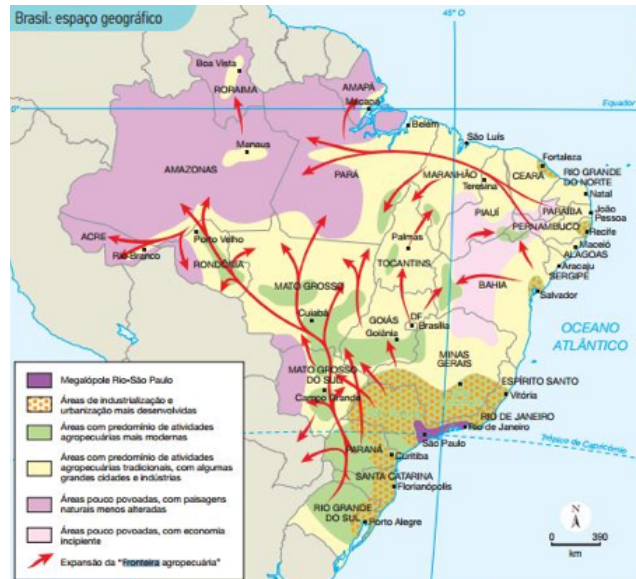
Brasil: espaço geográfico

45° O

Equador

0°

Boa Vista
RORAIMA
AMAPÁ
Macapá
Belém
São Luís
Manaus
AMAZONAS
PARÁ
MARANHÃO
Teresina
Fortaleza
CEARÁ
RIO GRANDE DO NORTE
Natal
PARAÍBA
João Pessoa
PERNAMBUCO
Recife
Maceió
ALAGOAS
Aracaju
SERGIPE
PIAUÍ
ACRE
Rio Branco
Porto Velho
RONDÔNIA
Palmas
TOCANTINS
BAHIA
Salvador
MATO GROSSO
Cuiabá
GOIÁS
Goiânia
DF
Brasília
OCEANO ATLÂNTICO
MINAS GERAIS
Belo Horizonte
ESPÍRITO SANTO
Vitória
MATO GROSSO DO SUL
Campo Grande
RIO DE JANEIRO
Rio de Janeiro
São Paulo
Trópico de Capricórnio
PARANÁ
Curitiba
SANTA CATARINA
Florianópolis
RIO GRANDE DO SUL
Porto Alegre

N

0 390
km

Megalópole Rio-São Paulo
Áreas de industrialização e urbanização mais desenvolvidas
Áreas com predomínio de atividades agropecuárias mais modernas
Áreas com predomínio de atividades agropecuárias tradicionais, com algumas grandes cidades e indústrias
Áreas pouco povoadas, com paisagens naturais menos alteradas
Áreas pouco povoadas, com economia incipiente
Expansão da "fronteira agropecuária"